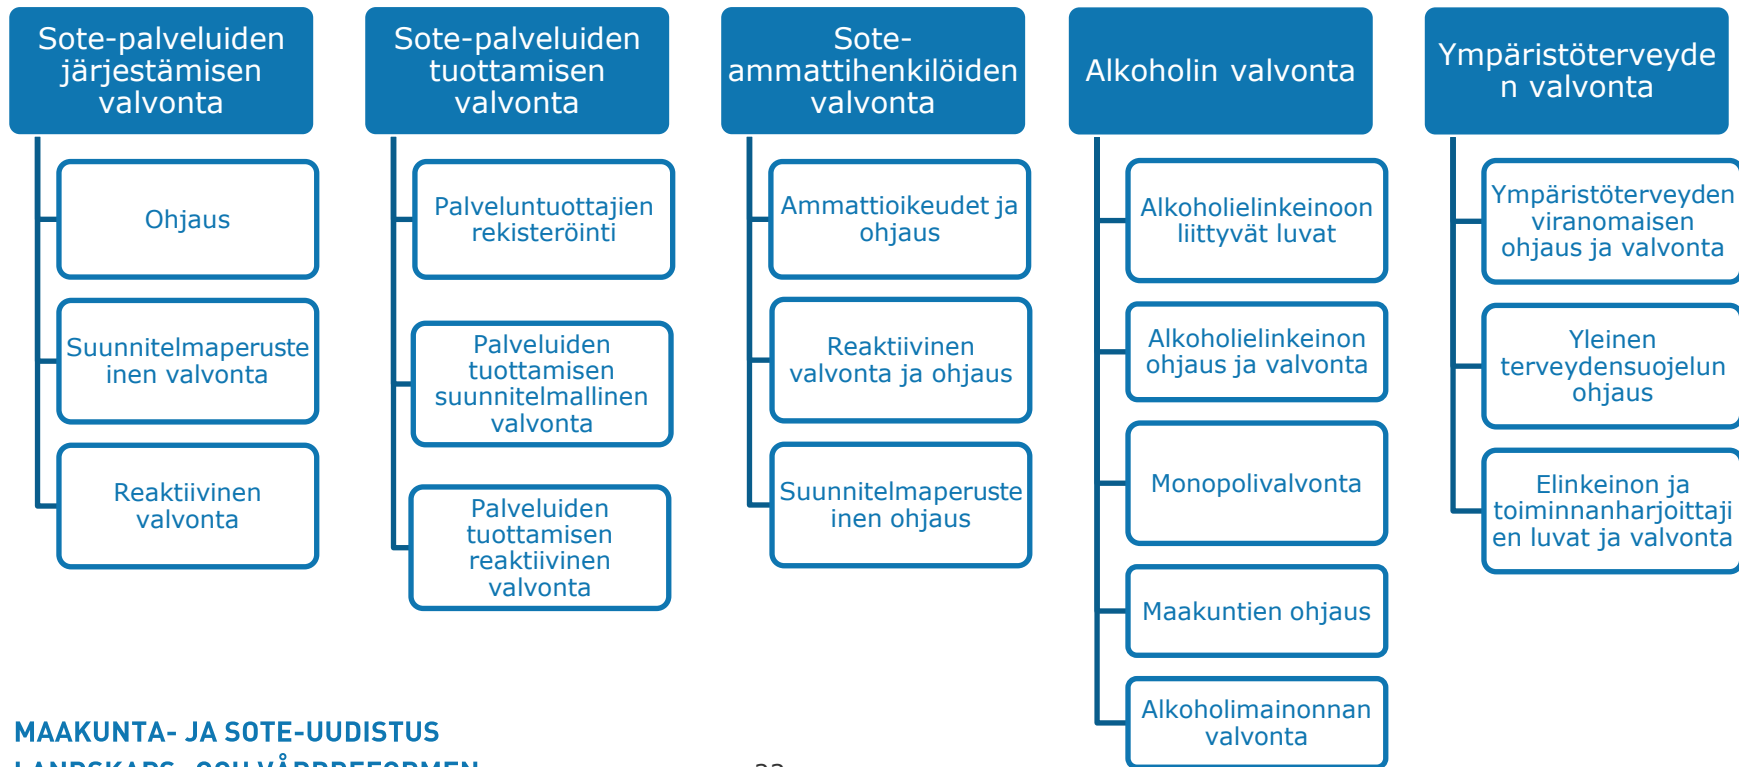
Sote-palveluiden järjestämisen valvonta

Ohjaus

Suunnitelmaperusteinen valvonta

Reaktiivinen valvonta

Sote-palveluiden tuottamisen valvonta

Palveluntuottajien rekisteröinti

Palveluiden tuottamisen suunnitelmallinen valvonta

Palveluiden tuottamisen reaktiivinen valvonta

Sote-ammattihenkilöiden valvonta

Ammattioikeudet ja ohjaus

Reaktiivinen valvonta ja ohjaus

Suunnitelmaperusteinen ohjaus

Alkoholin valvonta

Alkoholielinkeinoon liittyvät luvat

Alkoholielinkeinon ohjaus ja valvonta

Monopolivalvonta

Maakuntien ohjaus

Alkoholimainonnan valvonta

Ympäristöterveyden valvonta

Ympäristöterveyden viranomaisen ohjaus ja valvonta

Yleinen terveydensuojelun ohjaus

Elinkeinon ja toiminnanharjoittajien luvat ja valvonta

MAAKUNTA- JA SOTE-UUDISTUS
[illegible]

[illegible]